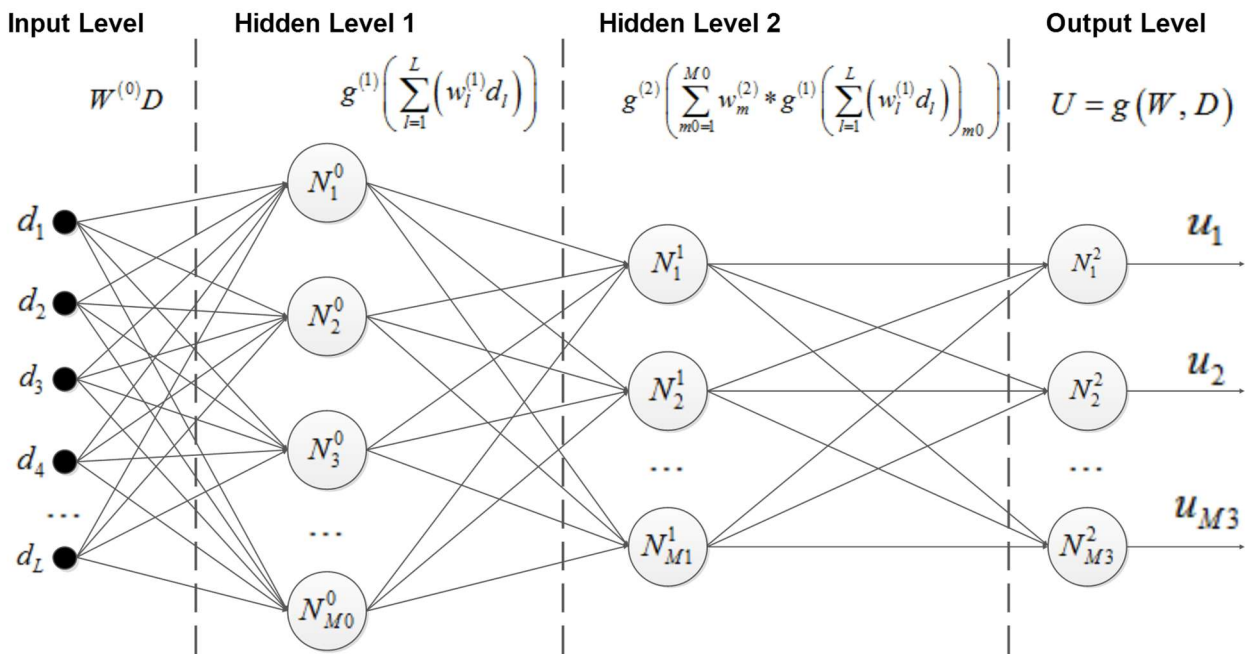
Input Level

Hidden Level 1

Hidden Level 2

Output Level

$W^{(0)}D$

$g^{(1)}\left(\sum_{l=1}^{L}\left(w_l^{(1)}d_l\right)\right)$

$g^{(2)}\left(\sum_{m0=1}^{M0} w_m^{(2)} * g^{(1)}\left(\sum_{l=1}^{L}\left(w_l^{(1)}d_l\right)_{m0}\right)\right)$

$U = g\left(W, D\right)$

$d_1$

$d_2$

$d_3$

$d_4$

...

$d_L$

$N_1^0$

$N_2^0$

$N_3^0$

...

$N_{M0}^0$

$N_1^1$

$N_2^1$

...

$N_{M1}^1$

$N_1^2$

$N_2^2$

...

$N_{M3}^2$

$u_1$

$u_2$

$u_{M3}$